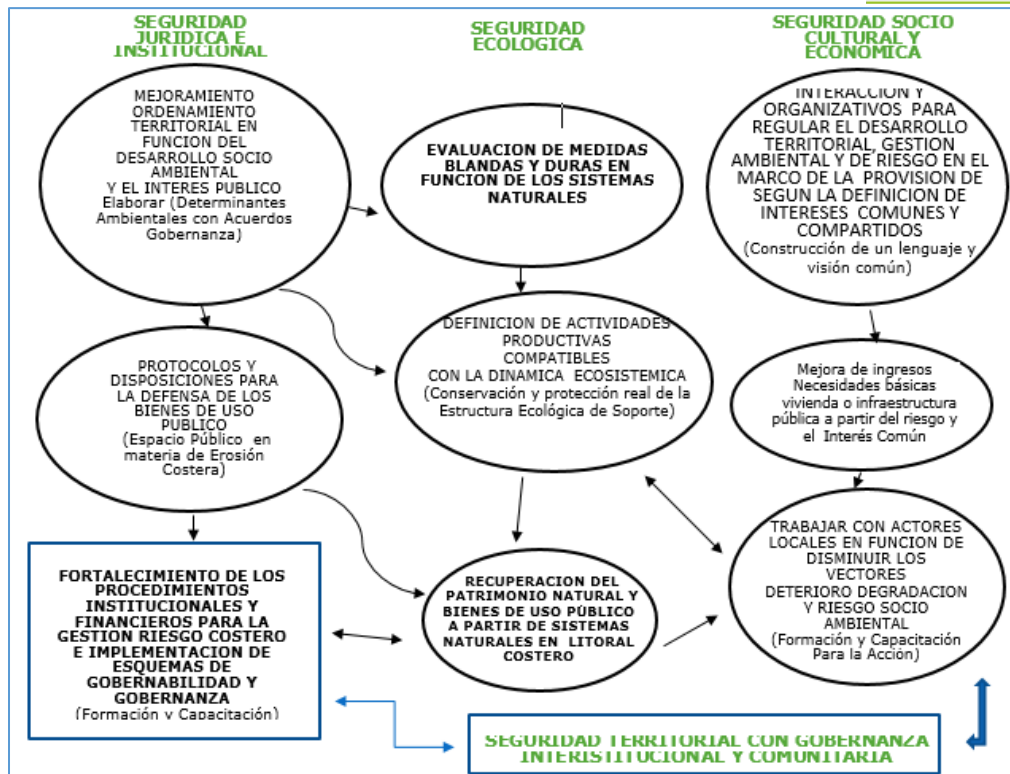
SEGURIDAD JURIDICA E INSTITUCIONAL

SEGURIDAD ECOLOGICA

SEGURIDAD SOCIO CULTURAL Y ECONOMICA

MEJORAMIENTO ORDENAMIENTO TERRITORIAL EN FUNCION DEL DESARROLLO SOCIO AMBIENTAL Y EL INTERES PUBLICO Elaborar (Determinantes Ambientales con Acuerdos Gobernanza)

EVALUACION DE MEDIDAS BLANDAS Y DURAS EN FUNCION DE LOS SISTEMAS NATURALES

INTERACCION Y ORGANIZATIVOS PARA REGULAR EL DESARROLLO TERRITORIAL, GESTION AMBIENTAL Y DE RIESGO EN EL MARCO DE LA PROVISION DE SEGUN LA DEFINICION DE INTERESES COMUNES Y COMPARTIDOS (Construcción de un lenguaje y visión común)

DEFINICION DE ACTIVIDADES PRODUCTIVAS COMPATIBLES CON LA DINAMICA ECOSISTEMICA (Conservación y protección real de la Estructura Ecológica de Soporte)

PROTOCOLOS Y DISPOSICIONES PARA LA DEFENSA DE LOS BIENES DE USO PUBLICO (Espacio Público en materia de Erosión Costera)

Mejora de ingresos Necesidades básicas vivienda o infraestructura pública a partir del riesgo y el Interés Común

TRABAJAR CON ACTORES LOCALES EN FUNCION DE DISMINUIR LOS VECTORES DETERIORO DEGRADACION Y RIESGO SOCIO AMBIENTAL (Formación y Capacitación Para la Acción)

FORTALECIMIENTO DE LOS PROCEDIMIENTOS INSTITUCIONALES Y FINANCIEROS PARA LA GESTION RIESGO COSTERO E IMPLEMENTACION DE ESQUEMAS DE GOBERNABILIDAD Y GOBERNANZA (Formación y Capacitación)

RECUPERACION DEL PATRIMONIO NATURAL Y BIENES DE USO PÚBLICO A PARTIR DE SISTEMAS NATURALES EN LITORAL COSTERO

SEGURIDAD TERRITORIAL CON GOBERNANZA INTERISTITUCIONAL Y COMUNITARIA